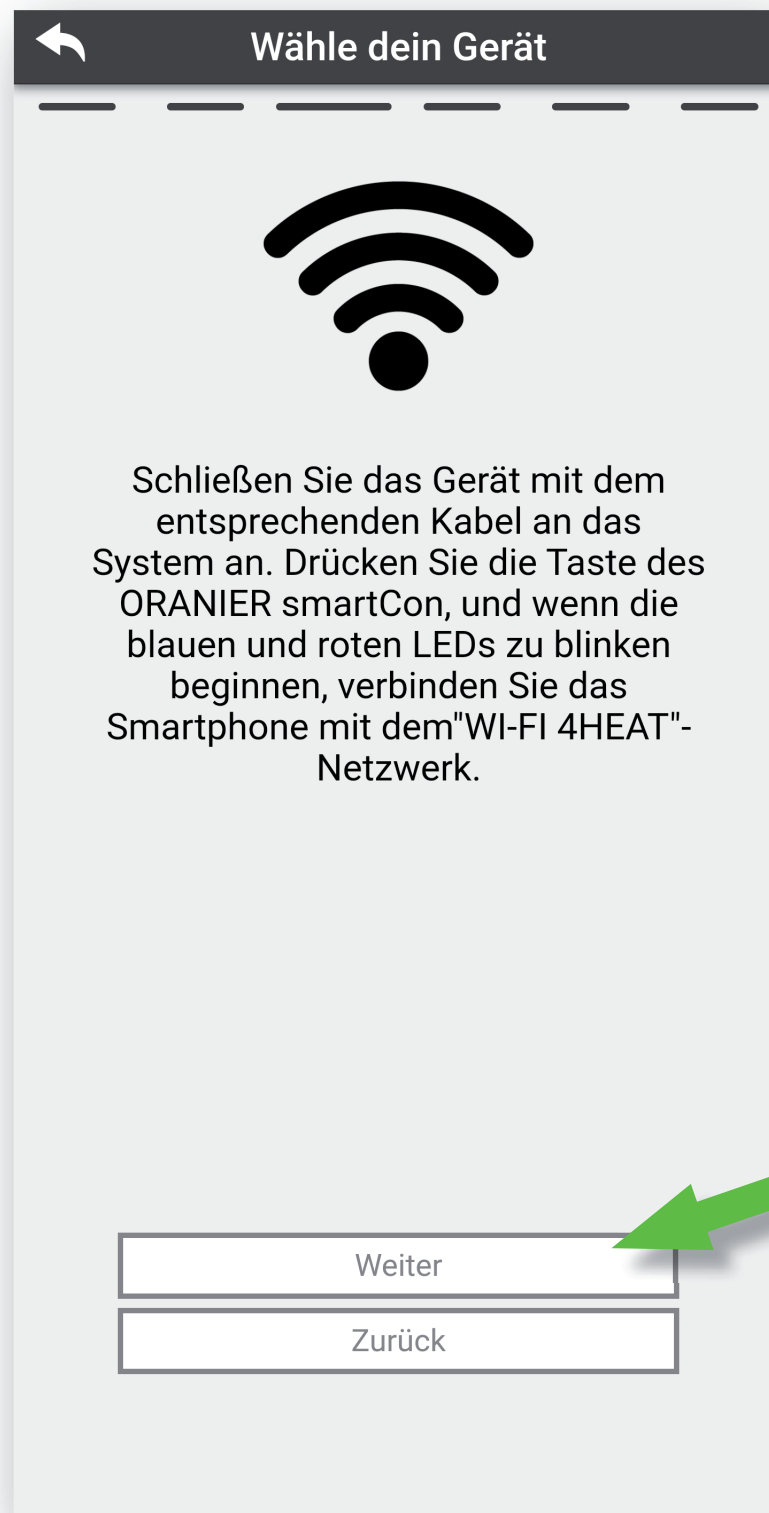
Wähle dein Gerät

Schließen Sie das Gerät mit dem entsprechenden Kabel an das System an. Drücken Sie die Taste des ORANIER smartCon, und wenn die blauen und roten LEDs zu blinken beginnen, verbinden Sie das Smartphone mit dem"WI-FI 4HEAT"-Netzwerk.

Weiter

Zurück